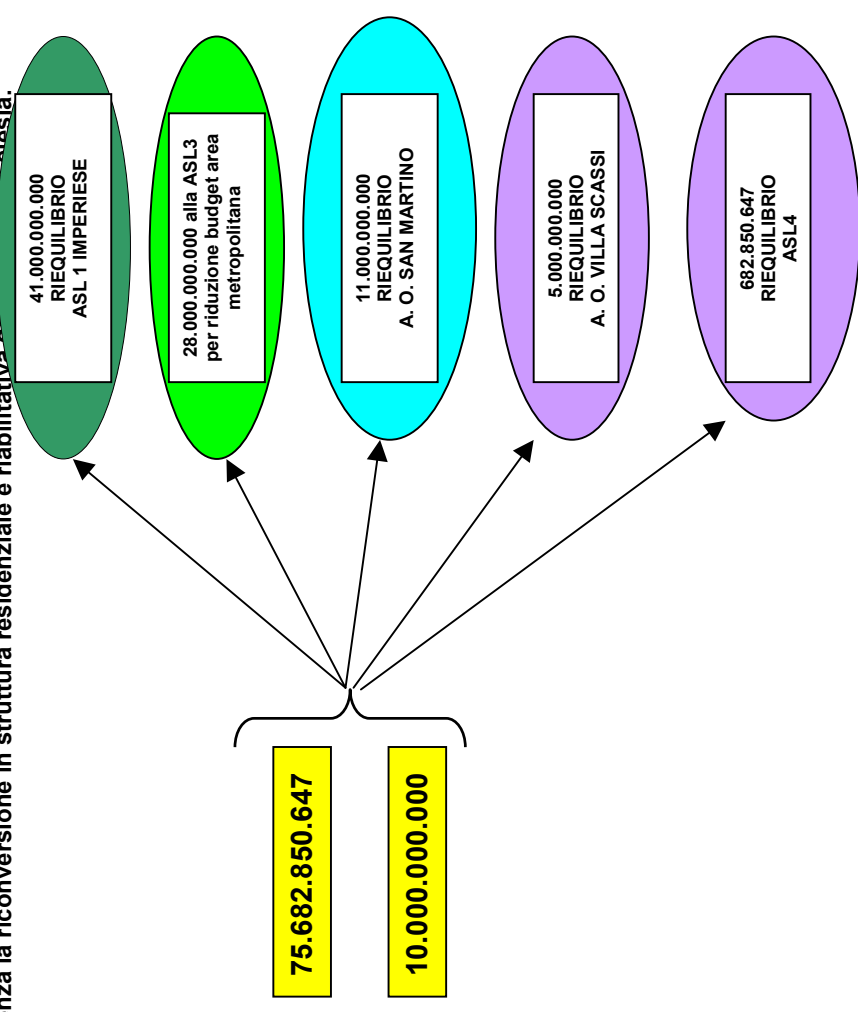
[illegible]nza la riconversione in struttura residenziale e riabilitativa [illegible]nsia.

41.000.000.000
RIEQUILIBRIO
ASL 1 IMPERIESE

28.000.000.000 alla ASL3
per riduzione budget area
metropolitana

11.000.000.000
RIEQUILIBRIO
A. O. SAN MARTINO

5.000.000.000
RIEQUILIBRIO
A. O. VILLA SCASSI

682.850.647
RIEQUILIBRIO
ASL4

75.682.850.647

10.000.000.000